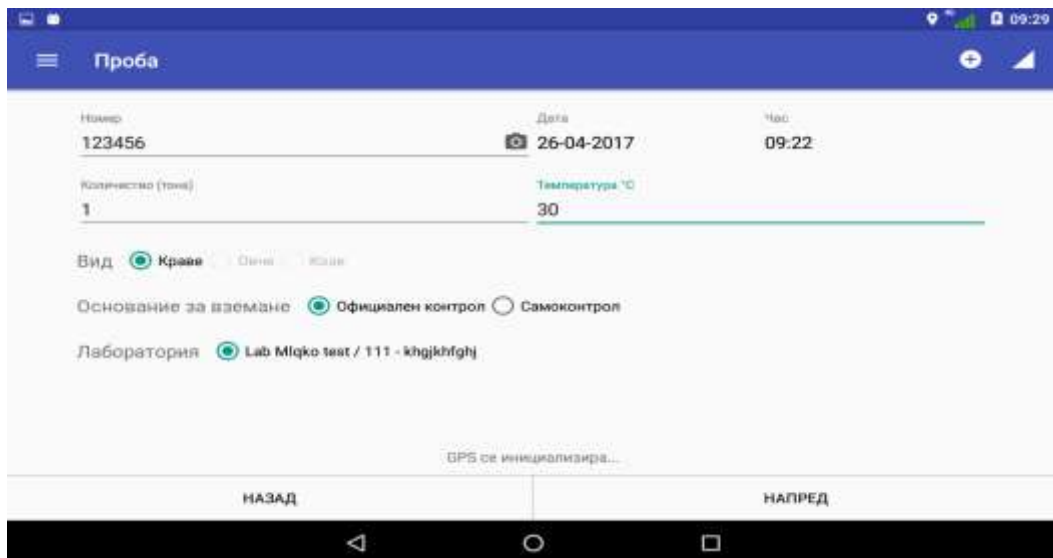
09:29

Проба

Номер
123456

Дата
26-04-2017

Час
09:22

Количество (тона)
1

Температура °C
30

Вид Краве Овче Кози

Основание за вземане Официален контрол Самоконтрол

Лаборатория Lab Mlqko test / 111 - khgjkhfghj

GPS се инициализира...

НАЗАД

НАПРЕД